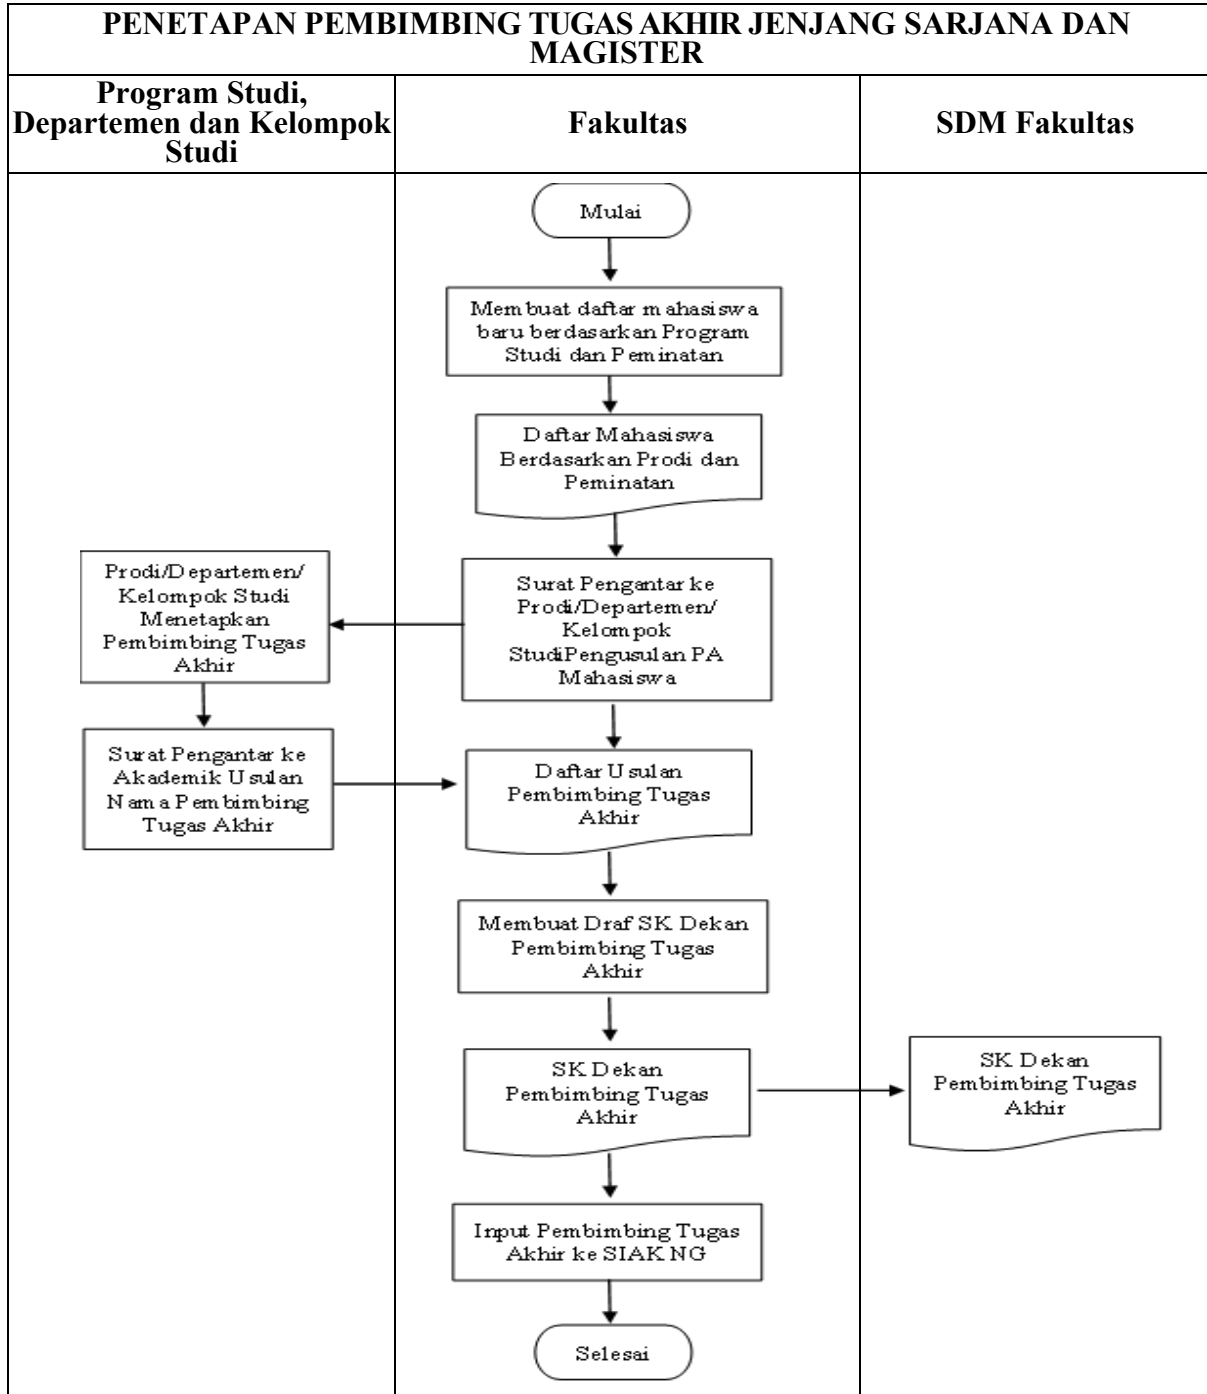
PENETAPAN PEMBIMBING TUGAS AKHIR JENJANG SARJANA DAN MAGISTER

| Program Studi, Departemen dan Kelompok Studi | Fakultas | SDM Fakultas |
|---|---|---|

Mulai

Membuat daftar mahasiswa baru berdasarkan Program Studi dan Peminatan

Daftar Mahasiswa Berdasarkan Prodi dan Peminatan

Surat Pengantar ke Prodi/Departemen/ Kelompok StudiPengusulan PA Mahasiswa

Prodi/Departemen/ Kelompok Studi Menetapkan Pembimbing Tugas Akhir

Surat Pengantar ke Akademik Usulan Nama Pembimbing Tugas Akhir

Daftar Usulan Pembimbing Tugas Akhir

Membuat Draf SK Dekan Pembimbing Tugas Akhir

SK Dekan Pembimbing Tugas Akhir

SK Dekan Pembimbing Tugas Akhir

Input Pembimbing Tugas Akhir ke SIAK NG

Selesai